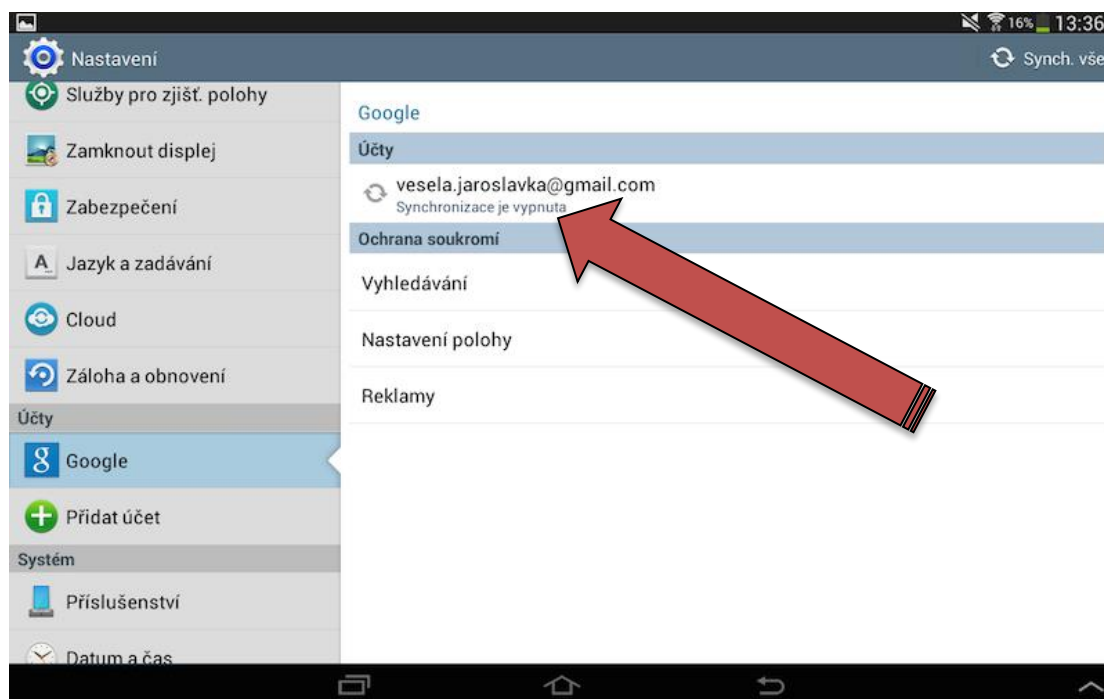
16% 13:36

Nastavení

Synch. vše

Služby pro zjišť. polohy

Zamknout displej

Zabezpečení

Jazyk a zadávání

Cloud

Záloha a obnovení

Účty

Google

Přidat účet

Systém

Příslušenství

Datum a čas

Google

Účty

vesela.jaroslavka@gmail.com
Synchronizace je vypnuta

Ochrana soukromí

Vyhledávání

Nastavení polohy

Reklamy